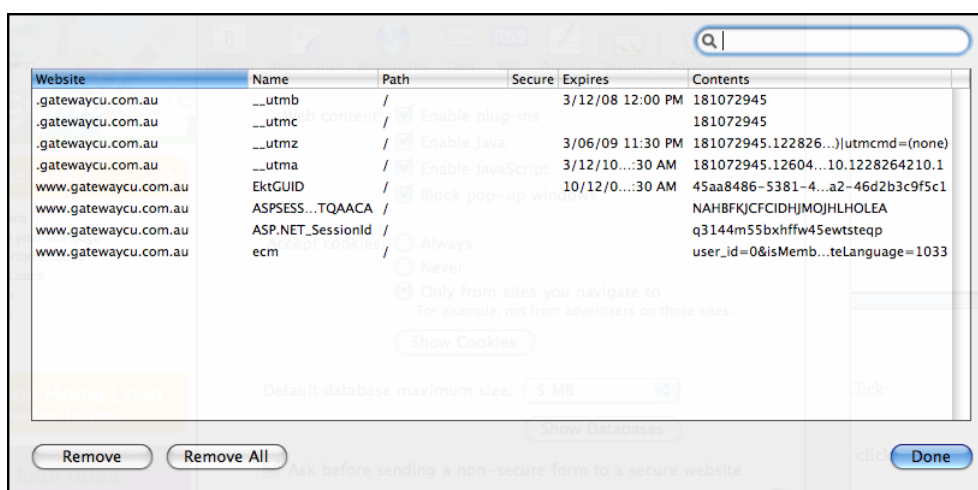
| Website | Name | Path | Secure | Expires | Contents |
|---|---|---|---|---|---|
| .gatewaycu.com.au | __utmb | / | | 3/12/08 12:00 PM | 181072945 |
| .gatewaycu.com.au | __utmc | / | | | 181072945 |
| .gatewaycu.com.au | __utmz | / | | 3/06/09 11:30 PM | 181072945.122826...)\|utmcmd=(none) |
| .gatewaycu.com.au | __utma | / | | 3/12/10...:30 AM | 181072945.12604...10.1228264210.1 |
| www.gatewaycu.com.au | EktGUID | / | | 10/12/0...:30 AM | 45aa8486-5381-4...a2-46d2b3c9f5c1 |
| www.gatewaycu.com.au | ASPSESS...TQAACA | / | | | NAHBFKJCFCIDHJMOJHLHOLEA |
| www.gatewaycu.com.au | ASP.NET_SessionId | / | | | q3144m55bxhffw45ewtsteqp |
| www.gatewaycu.com.au | ecm | / | | | user_id=0&isMemb...teLanguage=1033 |

Remove Remove All Done